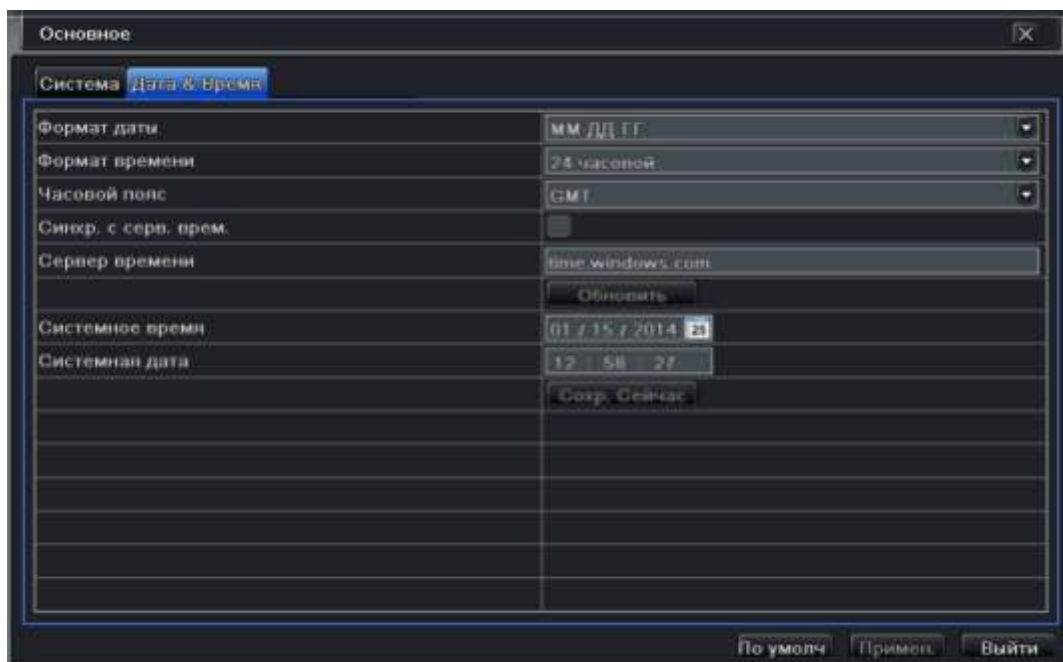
Основное

Система Дата & Время

| | |
|---|---|
| Формат даты | ММ ДД ГГ |
| Формат времени | 24 часовой |
| Часовой пояс | GMT |
| Синхр. с серв. врем. | |
| Сервер времени | time.windows.com |
| | Обновить |
| Системное время | 01 / 15 / 2014 |
| Системная дата | 12 : 58 : 27 |
| | Сохр. Сейчас |

По умолч Примен. Выйти